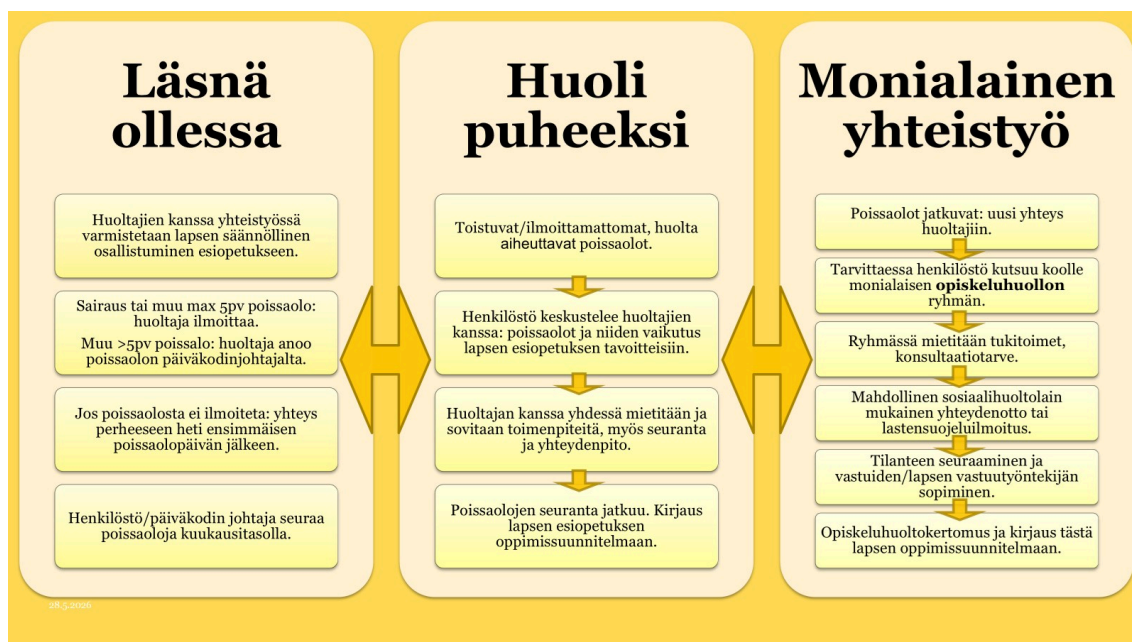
Läsnä ollessa

Huoltajien kanssa yhteistyössä varmistetaan lapsen säännöllinen osallistuminen esiopetukseen.

Sairaus tai muu max 5pv poissaolo: huoltaja ilmoittaa.

Muu >5pv poissalo: huoltaja anoo poissaolon päiväkodinjohtajalta.

Jos poissaolosta ei ilmoiteta: yhteys perheeseen heti ensimmäisen poissaolopäivän jälkeen.

Henkilöstö/päiväkodin johtaja seuraa poissaoloja kuukausitasolla.

Huoli puheeksi

Toistuvat/ilmoittamattomat, huolta aiheuttavat poissaolot.

Henkilöstö keskustelee huoltajien kanssa: poissaolot ja niiden vaikutus lapsen esiopetuksen tavoitteisiin.

Huoltajan kanssa yhdessä mietitään ja sovitaan toimenpiteitä, myös seuranta ja yhteydenpito.

Poissaolojen seuranta jatkuu. Kirjaus lapsen esiopetuksen oppimissuunnitelmaan.

Monialainen yhteistyö

Poissaolot jatkuvat: uusi yhteys huoltajiin.

Tarvittaessa henkilöstö kutsuu koolle monialaisen **opiskeluhuollon** ryhmän.

Ryhmässä mietitään tukitoimet, konsultaatiotarve.

Mahdollinen sosiaalihuoltolain mukainen yhteydenotto tai lastensuojeluilmoitus.

Tilanteen seuraaminen ja vastuiden/lapsen vastuutyöntekijän sopiminen.

Opiskeluhuoltokertomus ja kirjaus tästä lapsen oppimissuunnitelmaan.

28.5.2026